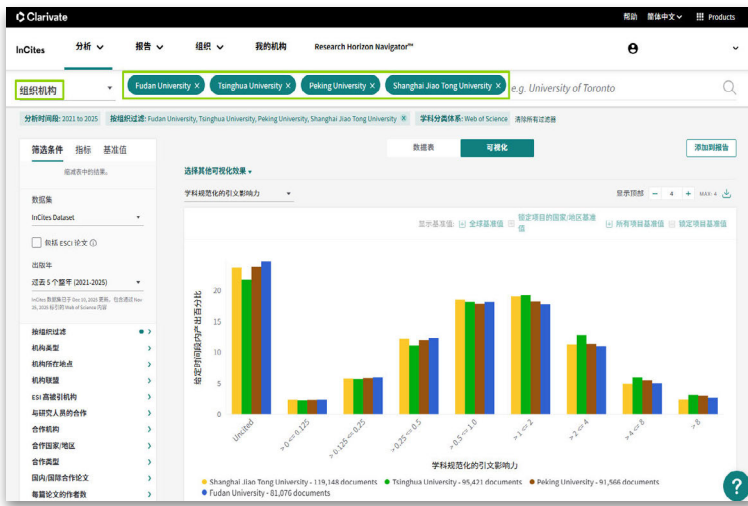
Clarivate

帮助 简体中文 Products

InCites 分析 报告 组织 我的机构 Research Horizon Navigator™

组织机构

Fudan University × Tsinghua University × Peking University × Shanghai Jiao Tong University ×

e.g. University of Toronto

分析时间段: 2021 to 2025 按组织过滤: Fudan University, Tsinghua University, Peking University, Shanghai Jiao Tong University × 学科分类体系: Web of Science 清除所有过滤器

筛选条件 指标 基准值

缩减表中的结果。

数据集

InCites Dataset

包括 ESCI 论文

出版年

过去 5 个整年 (2021-2025)

InCites 数据集已于 Dec 10, 2025 更新。包含通过 Nov 25, 2025 相引用 Web of Science 内容

按组织过滤

机构类型

机构所在地点

机构联盟

ESI 高被引机构

与研究人员的合作

合作机构

合作国家/地区

合作类型

国内/国际合作论文

每篇论文的作者数

数据表 可视化

添加到报告

选择其他可视化效果

学科规范化的引文影响力

显示顶部 − 4 + MAX: 4

显示基准值: 全球基准值 锁定项目的国家/地区基准值 所有项目基准值 锁定项目基准值

给定时间段内产出百分比

25
20
15
10
5
0

Uncited
> 0 <= 0.125
> 0.125 <= 0.25
> 0.25 <= 0.5
> 0.5 <= 1.0
> 1 <= 2
> 2 <= 4
> 4 <= 8
> 8

学科规范化的引文影响力

Shanghai Jiao Tong University - 119,148 documents Tsinghua University - 95,421 documents Peking University - 91,566 documents Fudan University - 81,076 documents

?